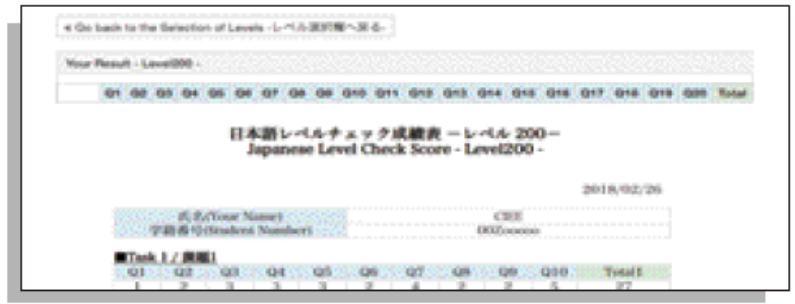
« Go back to the Selection of Levels -レベル選択欄へ戻る-

Your Result - Level200 -

| | Q1 | Q2 | Q3 | Q4 | Q5 | Q6 | Q7 | Q8 | Q9 | Q10 | Q11 | Q12 | Q13 | Q14 | Q15 | Q16 | Q17 | Q18 | Q19 | Q20 | Total |
|---|---|---|---|---|---|---|---|---|---|---|---|---|---|---|---|---|---|---|---|---|---|

日本語レベルチェック成績表 ーレベル 200ー
Japanese Level Check Score - Level200 -

2018/02/26

| 氏名(Your Name) | CEE |
|---|---|
| 学籍番号(Student Number) | 00Zxxxxxx |

■Task 1 / 問題1

| Q1 | Q2 | Q3 | Q4 | Q5 | Q6 | Q7 | Q8 | Q9 | Q10 | Total1 |
|---|---|---|---|---|---|---|---|---|---|---|
| 1 | 2 | 3 | 3 | 3 | 2 | 4 | 2 | 2 | 5 | 27 |